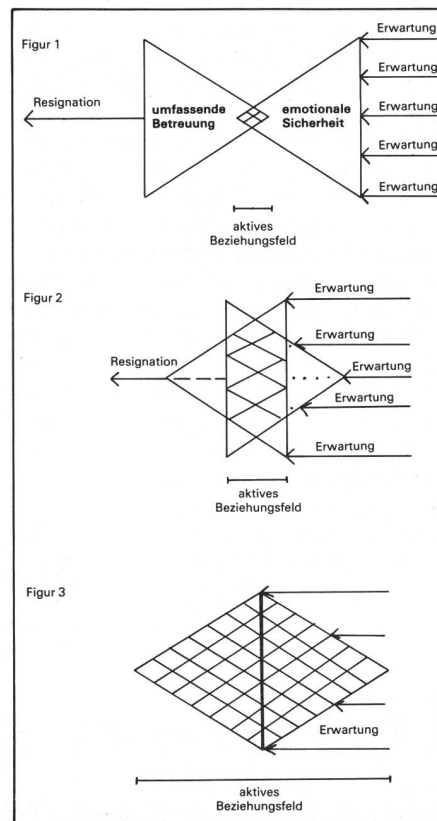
Figur 1

Erwartung
Erwartung
Resignation
umfassende Betreuung
emotionale Sicherheit
Erwartung
Erwartung
Erwartung

aktives Beziehungsfeld

Figur 2

Erwartung
Erwartung
Resignation
Erwartung
Erwartung
Erwartung

aktives Beziehungsfeld

Figur 3

Erwartung

aktives Beziehungsfeld